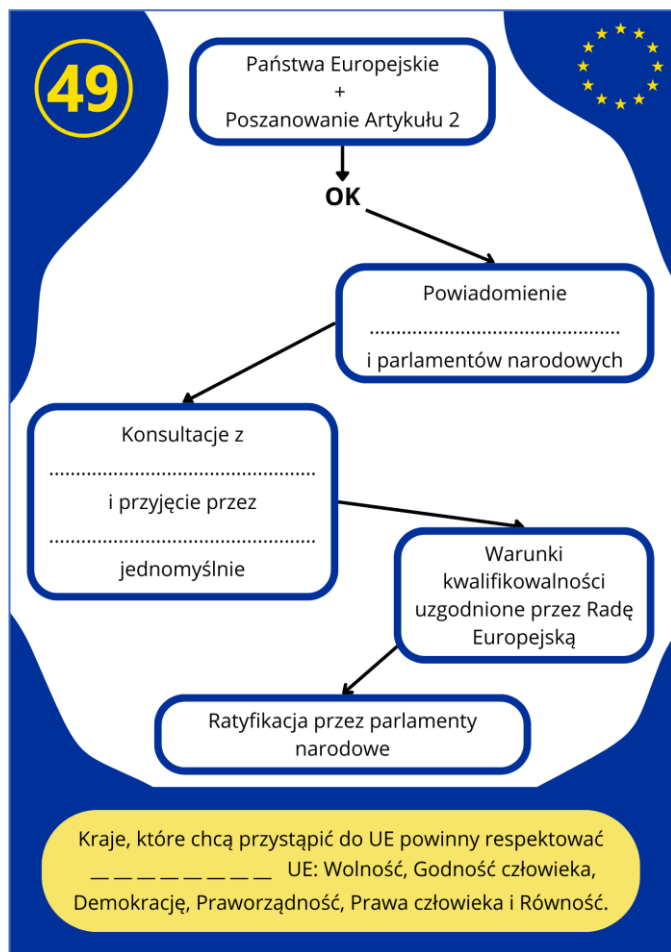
49

Państwa Europejskie
+
Poszanowanie Artykułu 2

OK

Powiadomienie
...............................................
i parlamentów narodowych

Konsultacje z
...............................................
i przyjęcie przez
...............................................
jednomyślnie

Warunki kwalifikowalności uzgodnione przez Radę Europejską

Ratyfikacja przez parlamenty narodowe

Kraje, które chcą przystąpić do UE powinny respektować _ _ _ _ _ _ _ _ UE: Wolność, Godność człowieka, Demokrację, Praworządność, Prawa człowieka i Równość.